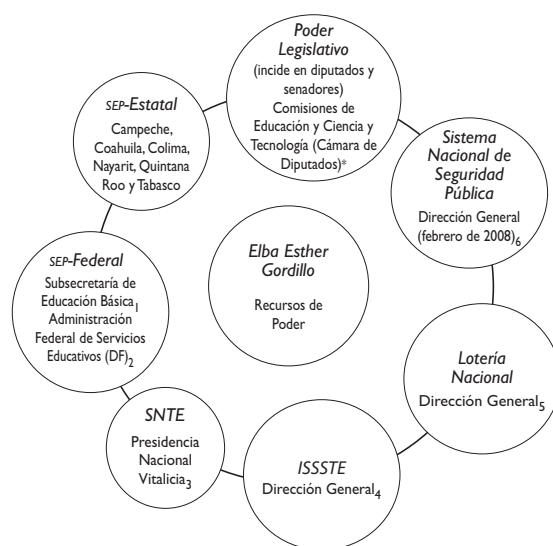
Poder Legislativo
(incide en diputados y senadores)
Comisiones de Educación y Ciencia y Tecnología (Cámara de Diputados)*

Sistema Nacional de Seguridad Pública
Dirección General (febrero de 2008)$_6$

Lotería Nacional
Dirección General$_5$

ISSSTE
Dirección General$_4$

SNTE
Presidencia Nacional Vitalicia$_3$

SEP-Federal
Subsecretaría de Educación Básica$_1$
Administración Federal de Servicios Educativos (DF)$_2$

SEP-Estatal
Campeche, Coahuila, Colima, Nayarit, Quintana Roo y Tabasco

Elba Esther Gordillo

Recursos de Poder